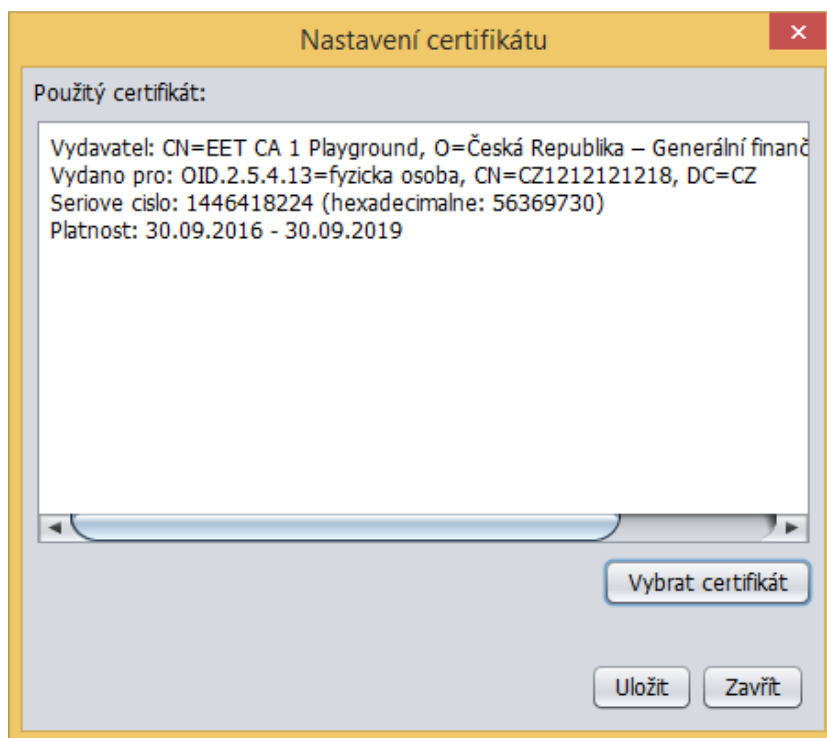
Nastavení certifikátu

Použitý certifikát:

Vydavatel: CN=EET CA 1 Playground, O=Česká Republika – Generální financ
Vydano pro: OID.2.5.4.13=fyzicka osoba, CN=CZ1212121218, DC=CZ
Seriove cislo: 1446418224 (hexadecimalne: 56369730)
Platnost: 30.09.2016 - 30.09.2019

Vybrat certifikát

Uložit

Zavřít